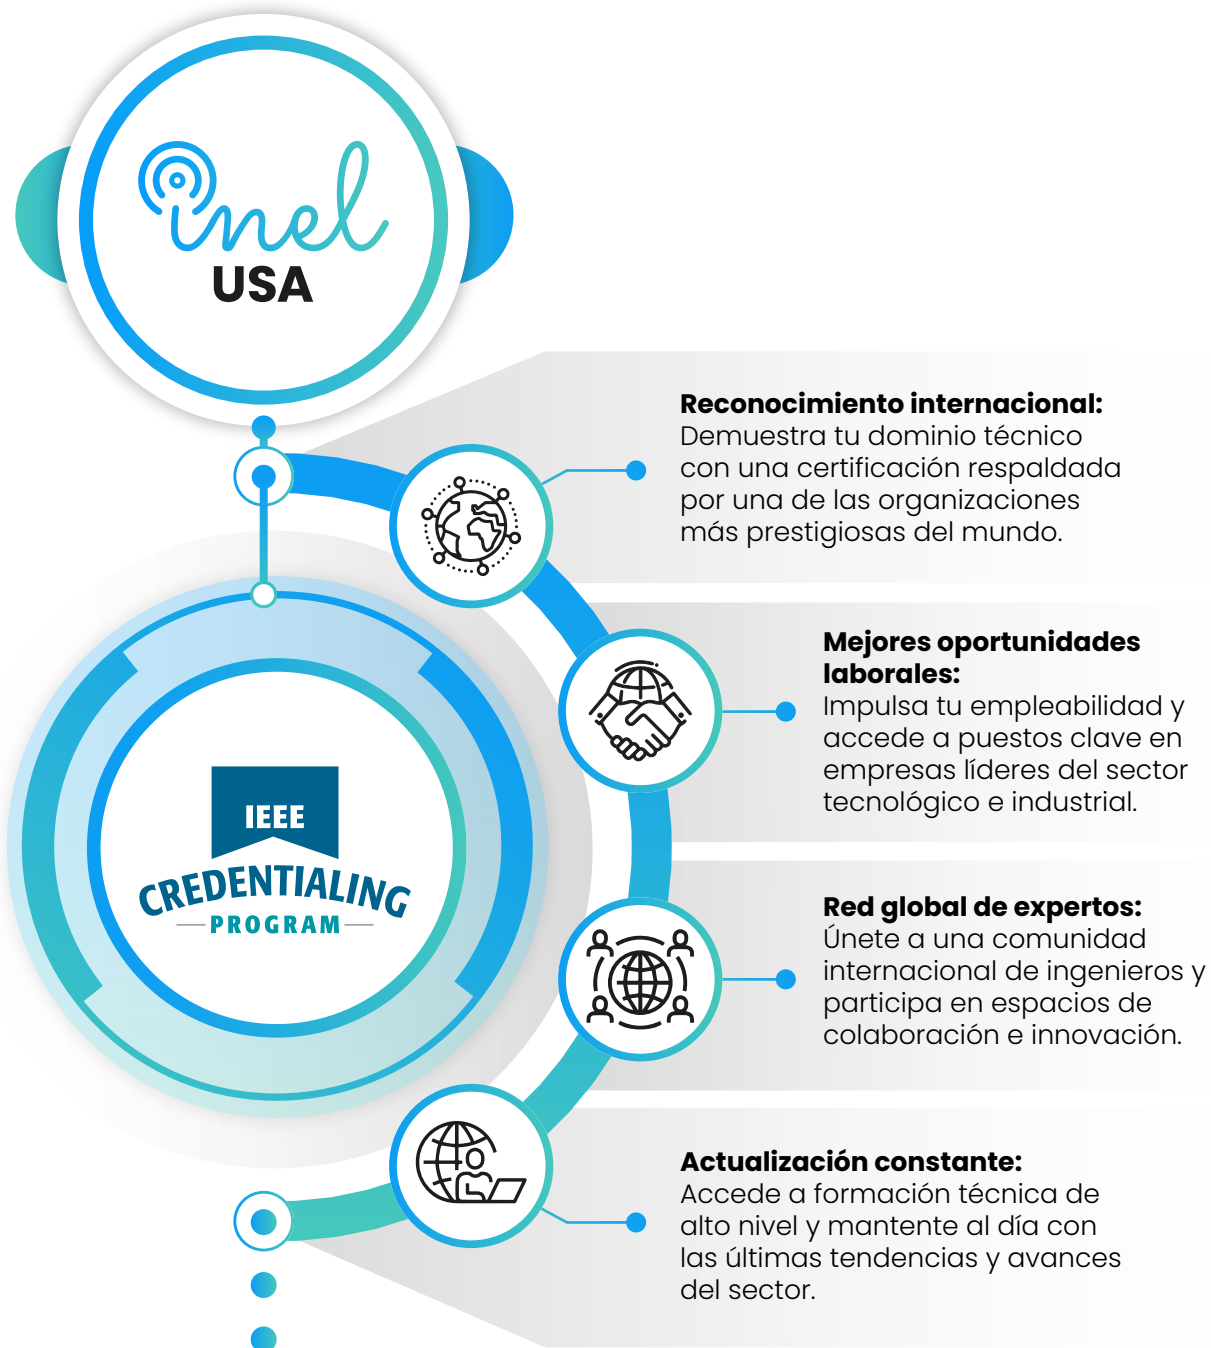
inel
USA

IEEE
CREDENTIALING
PROGRAM

**Reconocimiento internacional:** Demuestra tu dominio técnico con una certificación respaldada por una de las organizaciones más prestigiosas del mundo.

**Mejores oportunidades laborales:** Impulsa tu empleabilidad y accede a puestos clave en empresas líderes del sector tecnológico e industrial.

**Red global de expertos:** Únete a una comunidad internacional de ingenieros y participa en espacios de colaboración e innovación.

**Actualización constante:** Accede a formación técnica de alto nivel y mantente al día con las últimas tendencias y avances del sector.